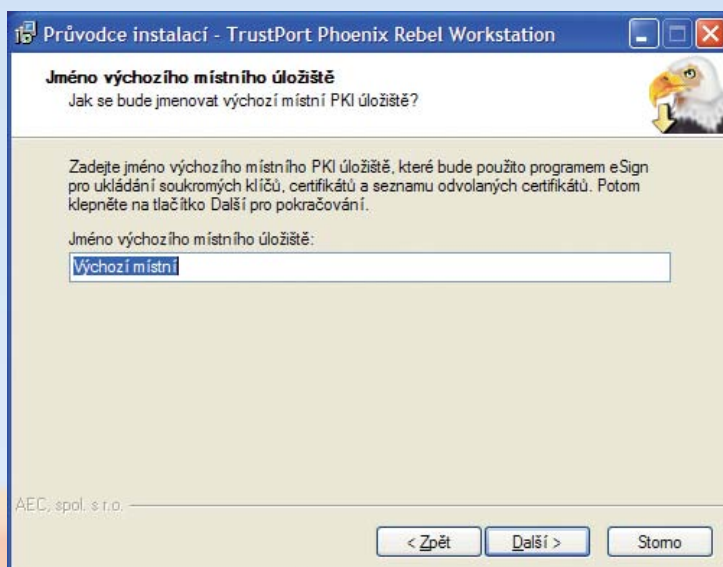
Průvodce instalací - TrustPort Phoenix Rebel Workstation

Jméno výchozího místního úložiště
Jak se bude jmenovat výchozí místní PKI úložiště?

Zadejte jméno výchozího místního PKI úložiště, které bude použito programem eSign pro ukládání soukromých klíčů, certifikátů a seznamu odvolaných certifikátů. Potom klepněte na tlačítko Další pro pokračování.

Jméno výchozího místního úložiště:

Výchozí místní

AEC, spol. s r.o.

< Zpět

Další >

Storno